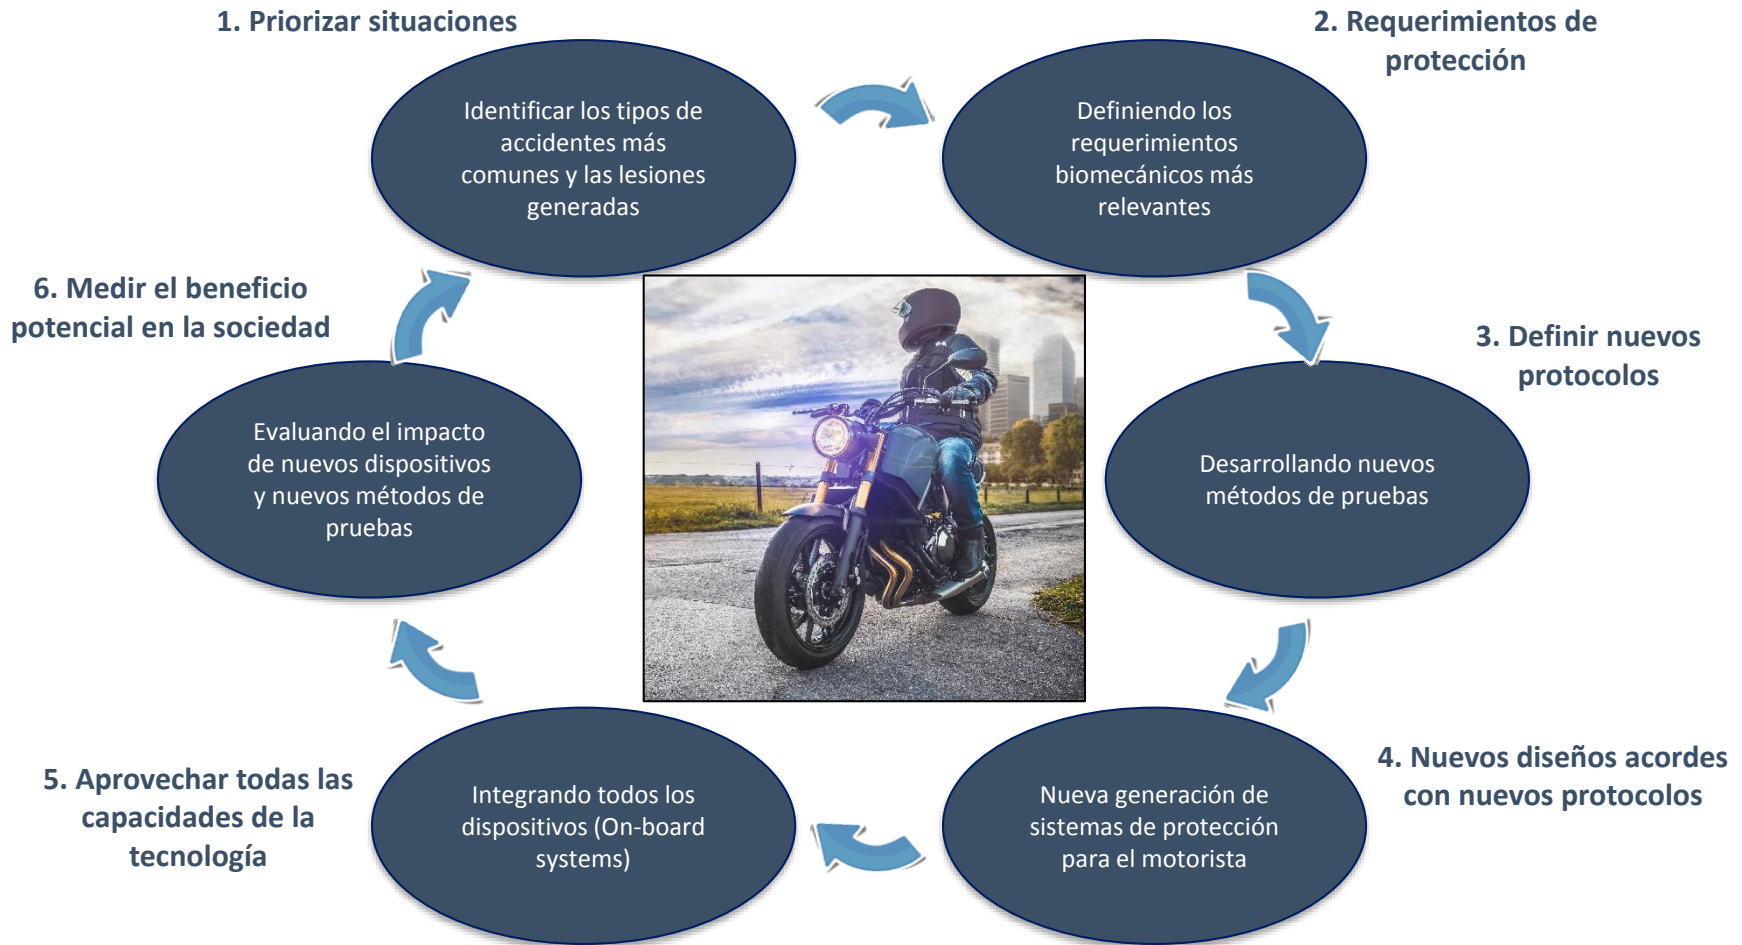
1. Priorizar situaciones

Identificar los tipos de accidentes más comunes y las lesiones generadas

2. Requerimientos de protección

Definiendo los requerimientos biomecánicos más relevantes

3. Definir nuevos protocolos

Desarrollando nuevos métodos de pruebas

4. Nuevos diseños acordes con nuevos protocolos

Nueva generación de sistemas de protección para el motorista

5. Aprovechar todas las capacidades de la tecnología

Integrando todos los dispositivos (On-board systems)

6. Medir el beneficio potencial en la sociedad

Evaluando el impacto de nuevos dispositivos y nuevos métodos de pruebas